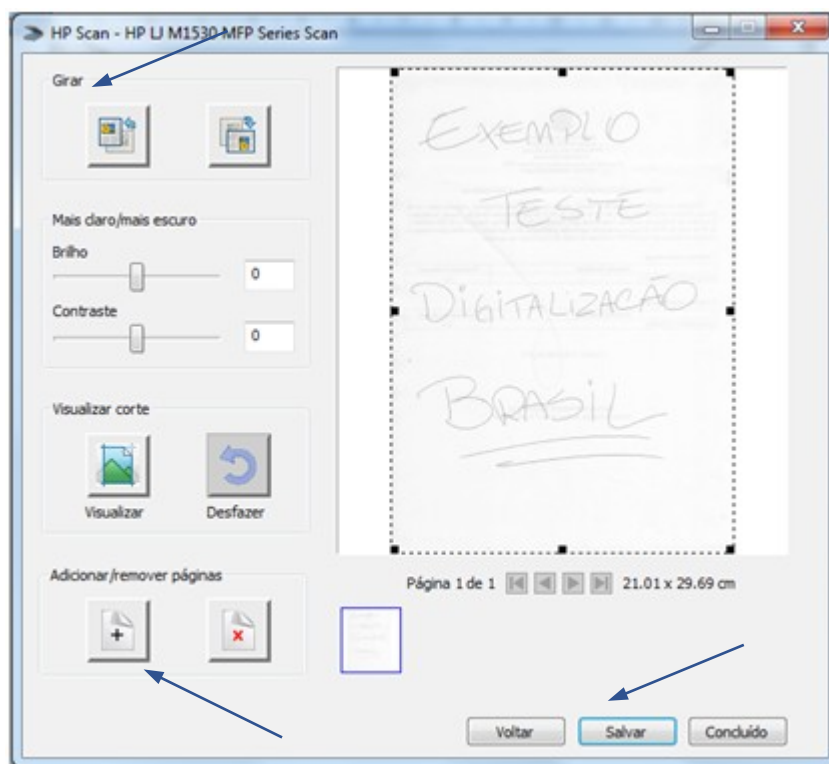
HP Scan - HP LJ M1530 MFP Series Scan

Girar

Mais claro/mais escuro

Brilho

0

Contraste

0

Visualizar corte

Visualizar

Desfazer

Adicionar/remover páginas

EXEMPLO

TESTE

DIGITALIZAÇÃO

BRASIL

Página 1 de 1

21.01 x 29.69 cm

Voltar

Salvar

Concluído